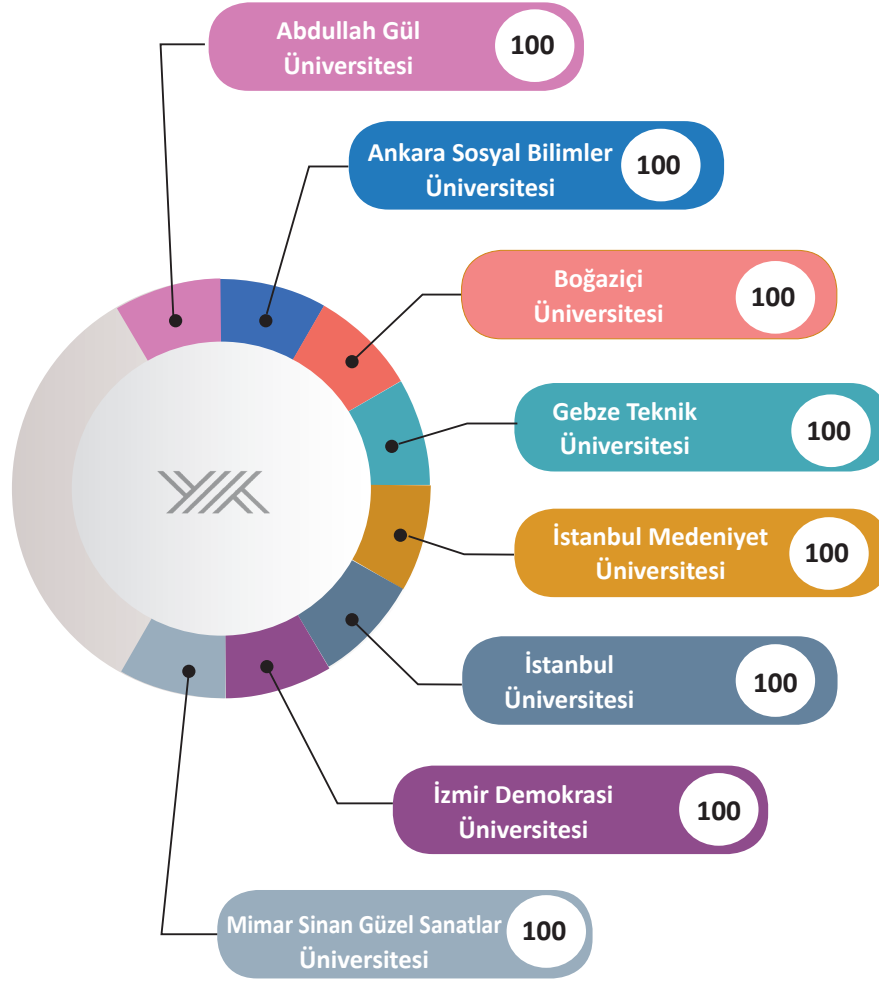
Abdullah Gül Üniversitesi 100

Ankara Sosyal Bilimler Üniversitesi 100

Boğaziçi Üniversitesi 100

Gebze Teknik Üniversitesi 100

İstanbul Medeniyet Üniversitesi 100

İstanbul Üniversitesi 100

İzmir Demokrasi Üniversitesi 100

Mimar Sinan Güzel Sanatlar Üniversitesi 100